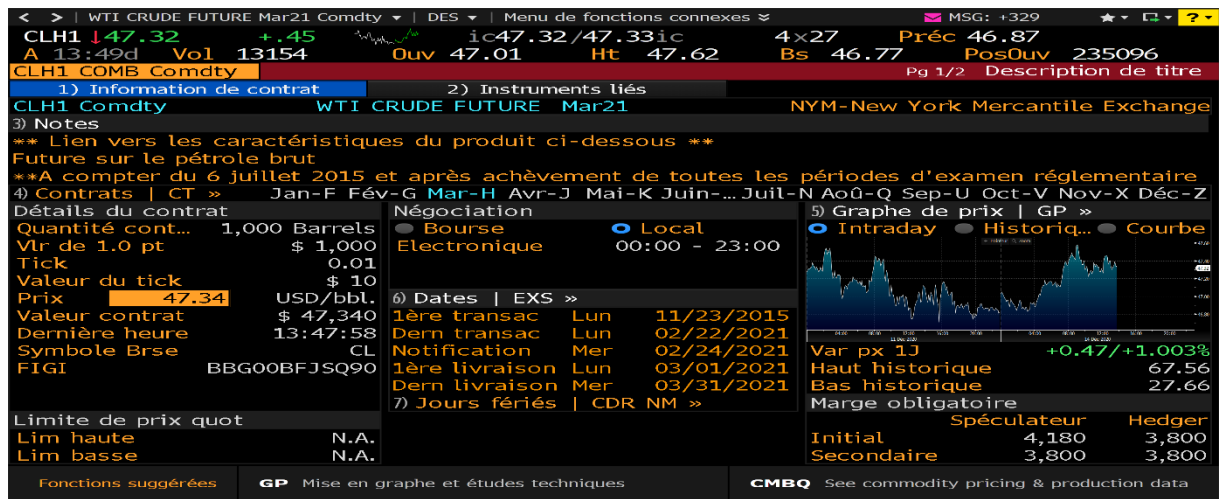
< > | WTI CRUDE FUTURE Mar21 Comdty | DES | Menu de fonctions connexes MSG: +329 ?

CLH1 ↓47.32 +.45 ic47.32/47.33ic 4x27 Préc 46.87
A 13:49d Vol 13154 Ouv 47.01 Ht 47.62 Bs 46.77 PosOuv 235096
CLH1 COMB Comdty Pg 1/2 Description de titre

1) Information de contrat 2) Instruments liés
CLH1 Comdty WTI CRUDE FUTURE Mar21 NYM-New York Mercantile Exchange
3) Notes
** Lien vers les caractéristiques du produit ci-dessous **
Future sur le pétrole brut
**A compter du 6 juillet 2015 et après achèvement de toutes les périodes d'examen réglementaire
4) Contrats | CT » Jan-F Fév-G Mar-H Avr-J Mai-K Juin-... Juil-N Aoû-Q Sep-U Oct-V Nov-X Déc-Z

Détails du contrat
Quantité cont... 1,000 Barrels
Vlr de 1.0 pt $ 1,000
Tick 0.01
Valeur du tick $ 10
Prix 47.34 USD/bbl.
Valeur contrat $ 47,340
Dernière heure 13:47:58
Symbole Brse CL
FIGI BBG00BFJSQ90

Limite de prix quot
Lim haute N.A.
Lim basse N.A.

Négociation
Bourse Local
Electronique 00:00 - 23:00

6) Dates | EXS »
1ère transac Lun 11/23/2015
Dern transac Lun 02/22/2021
Notification Mer 02/24/2021
1ère livraison Lun 03/01/2021
Dern livraison Mer 03/31/2021
7) Jours fériés | CDR NM »

5) Graphe de prix | GP »
Intraday Historiq... Courbe

Var px 1J +0.47/+1.003%
Haut historique 67.56
Bas historique 27.66
Marge obligatoire
Spéculateur Hedger
Initial 4,180 3,800
Secondaire 3,800 3,800

Fonctions suggérées GP Mise en graphe et études techniques CMBQ See commodity pricing & production data